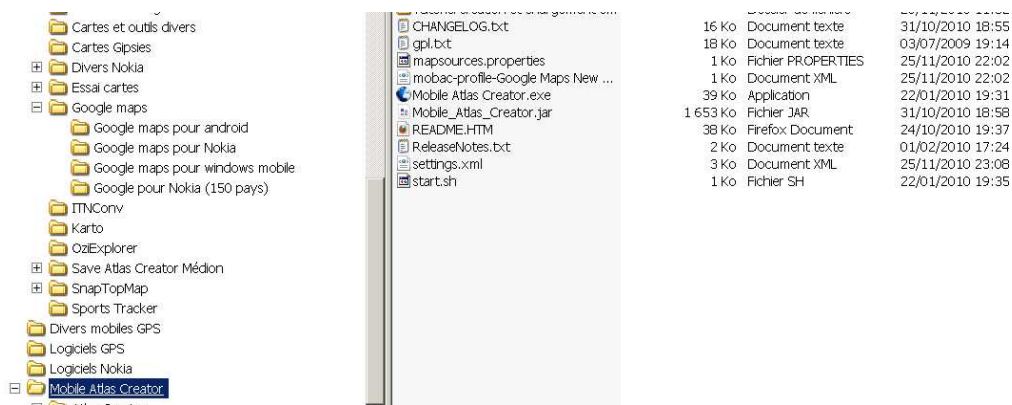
Cartes et outils divers
Cartes Gipsies
Divers Nokia
Essai cartes
Google maps
Google maps pour android
Google maps pour Nokia
Google maps pour windows mobile
Google pour Nokia (150 pays)
ITNConv
Karto
OziExplorer
Save Atlas Creator Médion
SnapTopMap
Sports Tracker
Divers mobiles GPS
Logiciels GPS
Logiciels Nokia
Mobile Atlas Creator

| | | | |
|---|---|---|---|
| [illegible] | | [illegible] | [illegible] |
| CHANGELOG.txt | 16 Ko | Document texte | 31/10/2010 18:55 |
| gpl.txt | 18 Ko | Document texte | 03/07/2009 19:14 |
| mapsources.properties | 1 Ko | Fichier PROPERTIES | 25/11/2010 22:02 |
| mobac-profile-Google Maps New ... | 1 Ko | Document XML | 25/11/2010 22:02 |
| Mobile Atlas Creator.exe | 39 Ko | Application | 22/01/2010 19:31 |
| Mobile_Atlas_Creator.jar | 1 653 Ko | Fichier JAR | 31/10/2010 18:58 |
| README.HTM | 38 Ko | Firefox Document | 24/10/2010 19:37 |
| ReleaseNotes.txt | 2 Ko | Document texte | 01/02/2010 17:24 |
| settings.xml | 3 Ko | Document XML | 25/11/2010 23:08 |
| start.sh | 1 Ko | Fichier SH | 22/01/2010 19:35 |